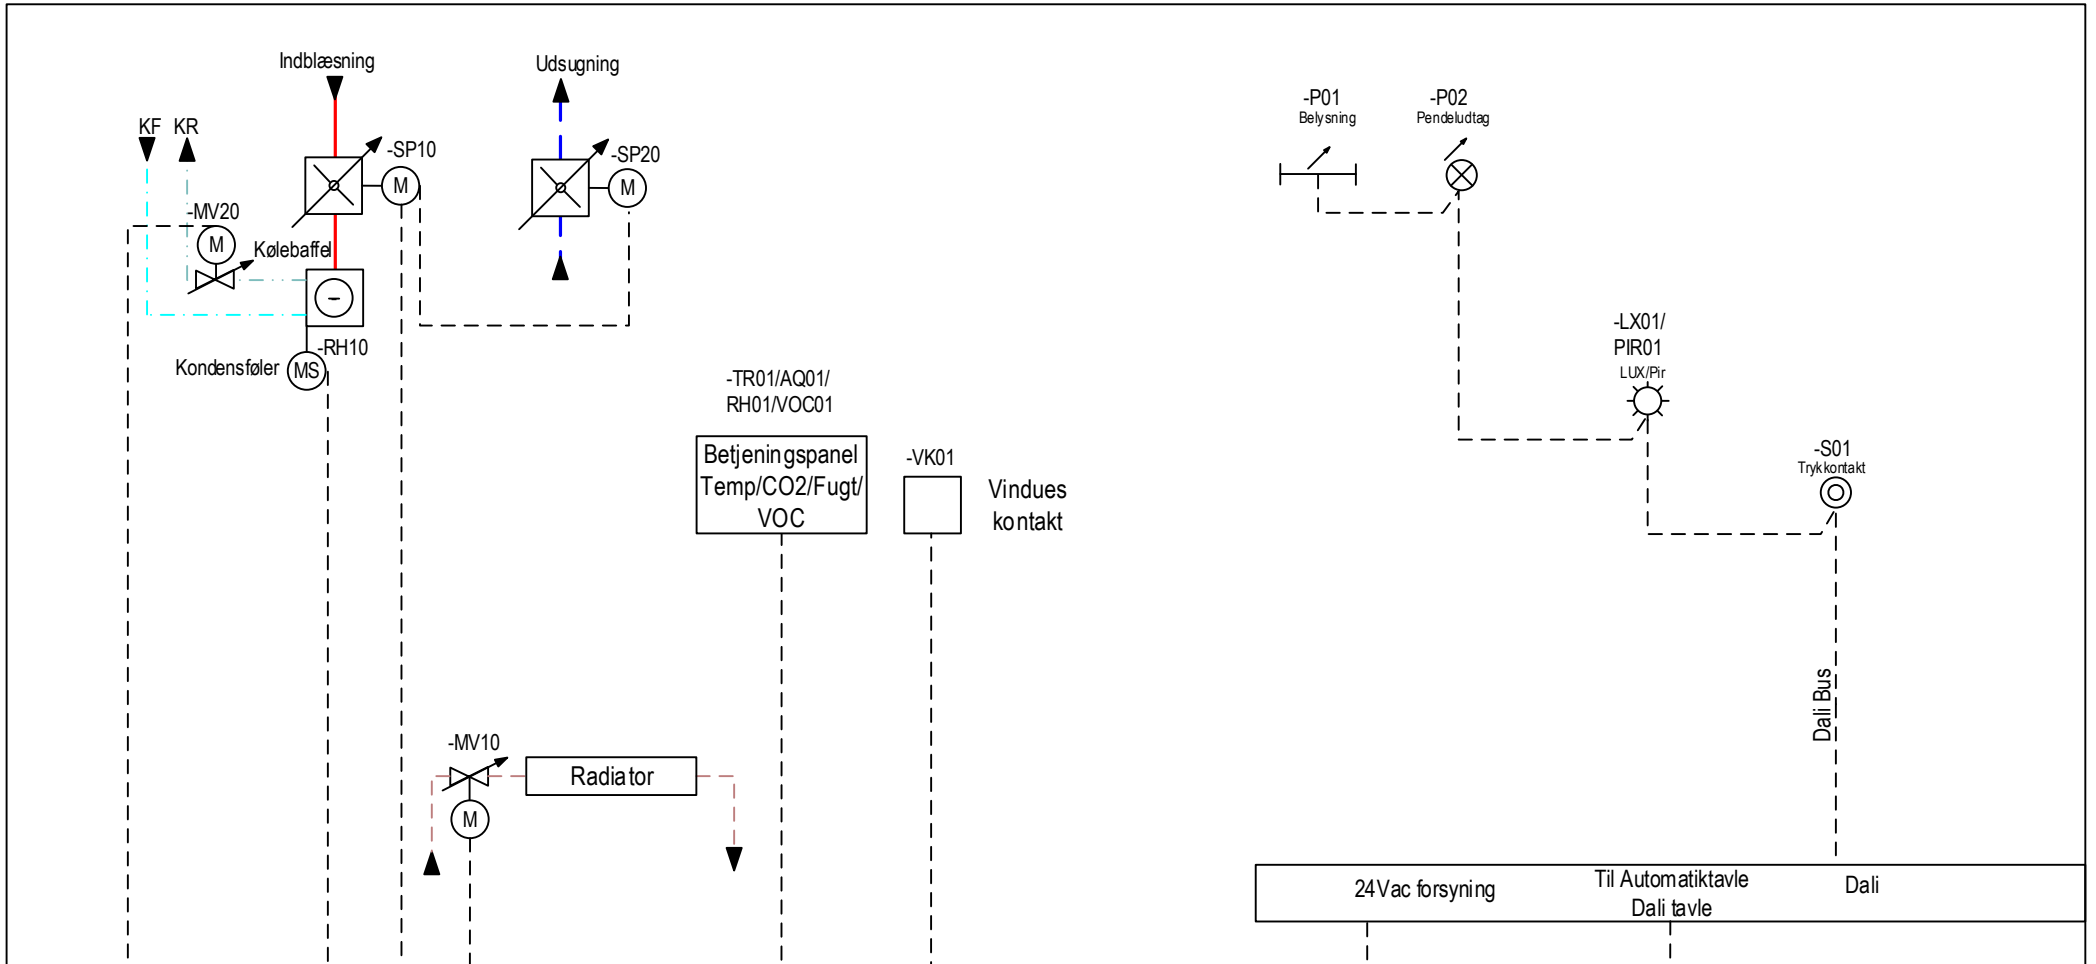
Indblæsning

Udsugning

KF KR

-SP10

M

-SP20

M

-MV20

M

Kølebaffel

-RH10

Kondensføler

MS

-P01
Belysning

-P02
Pendeludtag

-LX01/
PIR01
LUX/Pir

-S01
Trykkontakt

-TR01/AQ01/
RH01/VOC01

Betjeningspanel
Temp/CO2/Fugt/
VOC

-VK01

Vindues
kontakt

Dali Bus

-MV10

Radiator

M

24Vac forsyning

Til Automatiktavle
Dali tavle

Dali